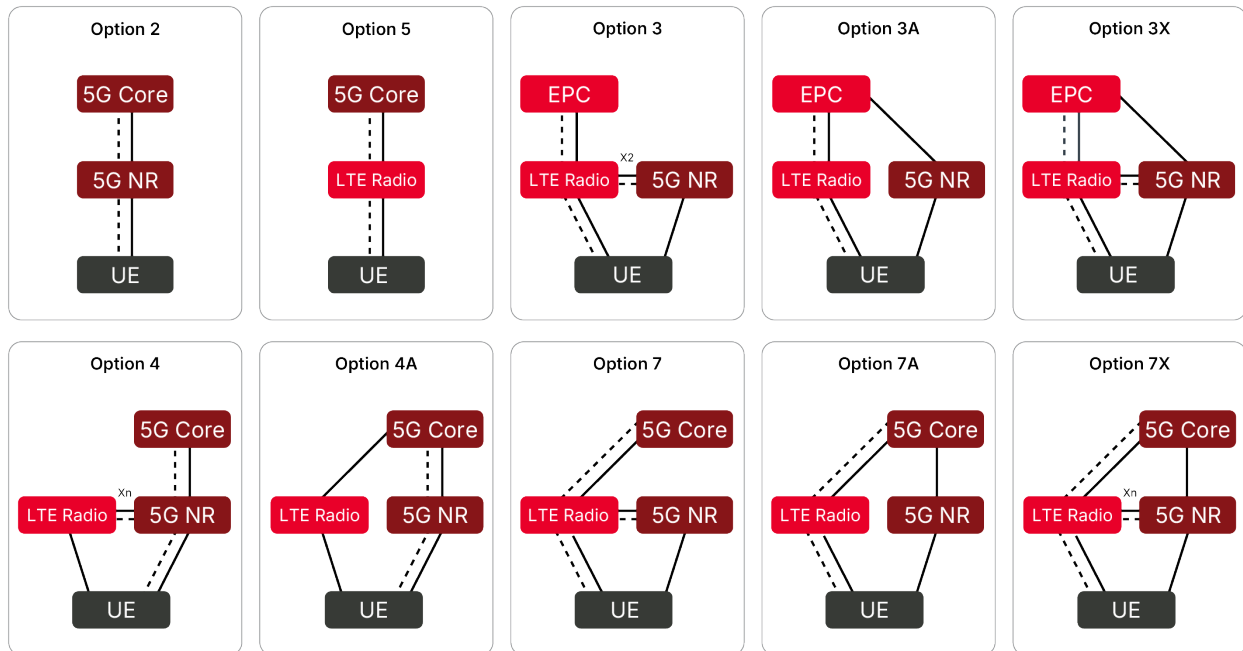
Option 2

5G Core

5G NR

UE

Option 5

5G Core

LTE Radio

UE

Option 3

EPC

X2

LTE Radio

5G NR

UE

Option 3A

EPC

LTE Radio

5G NR

UE

Option 3X

EPC

LTE Radio

5G NR

UE

Option 4

5G Core

Xn

LTE Radio

5G NR

UE

Option 4A

5G Core

LTE Radio

5G NR

UE

Option 7

5G Core

LTE Radio

5G NR

UE

Option 7A

5G Core

LTE Radio

5G NR

UE

Option 7X

5G Core

Xn

LTE Radio

5G NR

UE